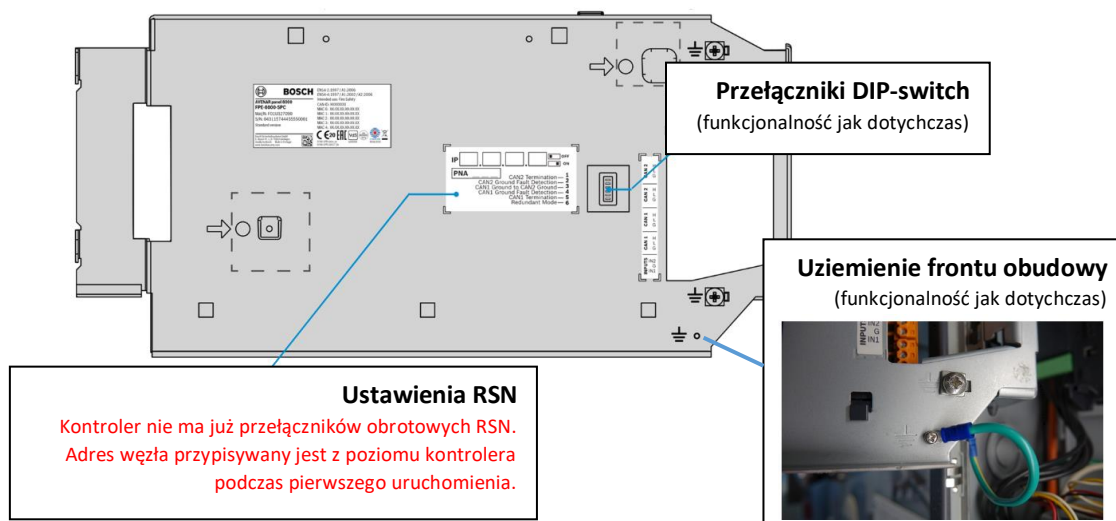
Przełączniki DIP-switch
(funkcjonalność jak dotychczas)

BOSCH

IP
PNA
CAN2 Termination 1
CAN2 Ground Fault Detection 2
CAN1 Ground to CAN2 Ground 3
CAN1 Ground Fault Detection 4
CAN1 Termination 5
Redundant Mode 6
OFF
ON

CAN 2
CAN 2
CAN 1
CAN 1
INPUTS
IN2
G
IN1

Uziemienie frontu obudowy
(funkcjonalność jak dotychczas)

INPUTS
IN2
G
IN1

Ustawienia RSN
Kontroler nie ma już przełączników obrotowych RSN. Adres węzła przypisywany jest z poziomu kontrolera podczas pierwszego uruchomienia.